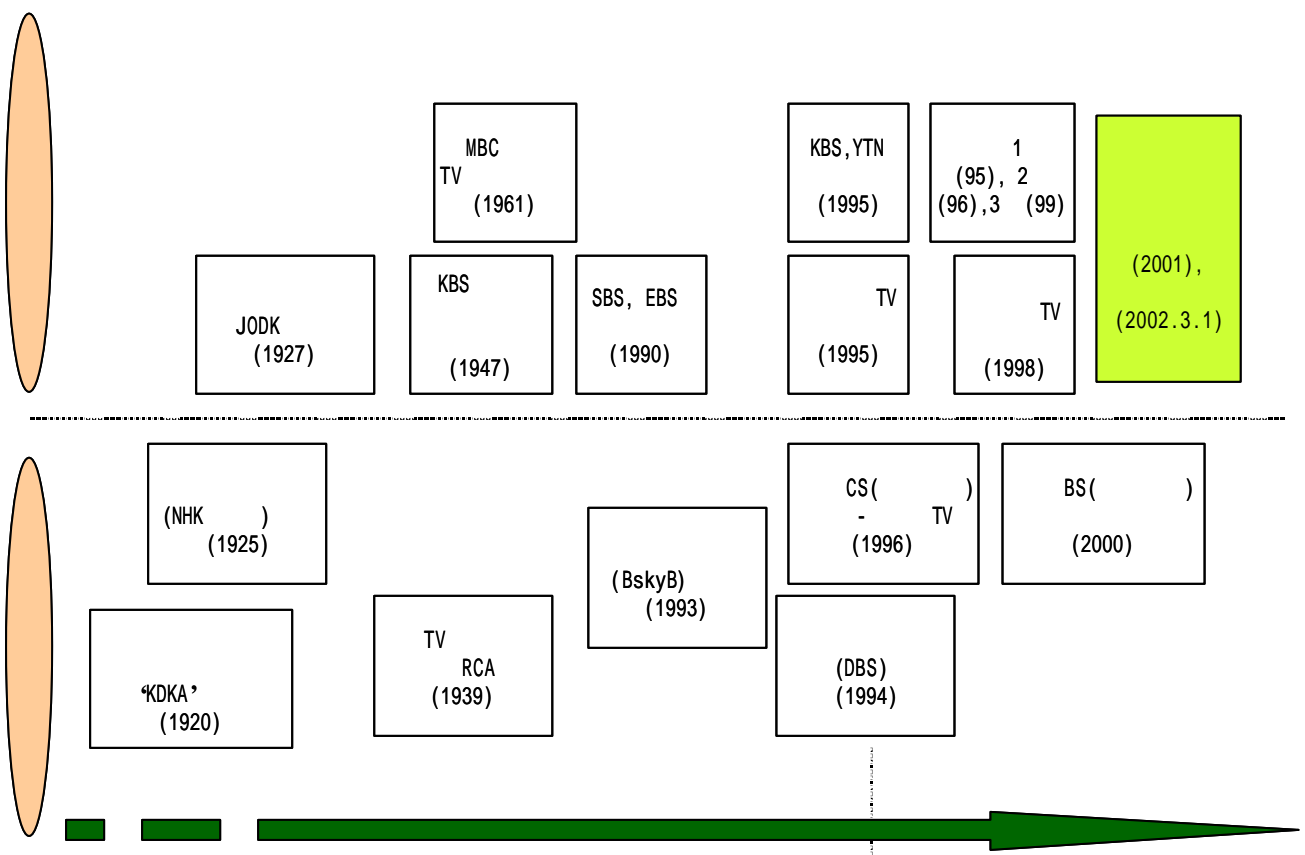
MBC
TV
(1961)

KBS,YTN
(1995)

1
(95), 2
(96),3 (99)

JODK
(1927)

KBS
(1947)

SBS, EBS
(1990)

TV
(1995)

TV
(1998)

(2001),
(2002.3.1)

(NHK )
(1925)

CS( )
- TV
(1996)

BS( )
(2000)

(BskyB)
(1993)

‘KDKA’
(1920)

TV
RCA
(1939)

(DBS)
(1994)